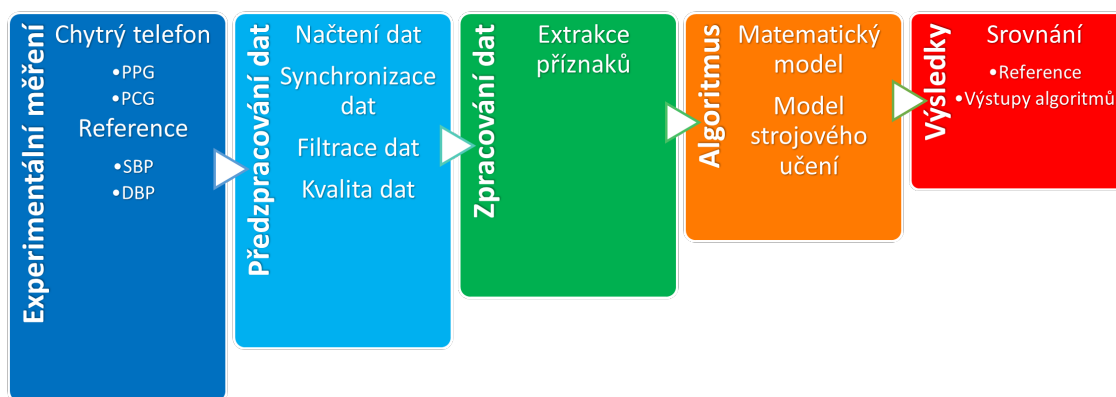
Experimentální měření

Chytrý telefon

•PPG
•PCG

Reference

•SBP
•DBP

Předzpracování dat

Načtení dat

Synchronizace dat

Filtrace dat

Kvalita dat

Zpracování dat

Extrakce příznaků

Algoritmus

Matematický model

Model strojového učení

Výsledky

Srovnání

•Reference
•Výstupy algoritmů